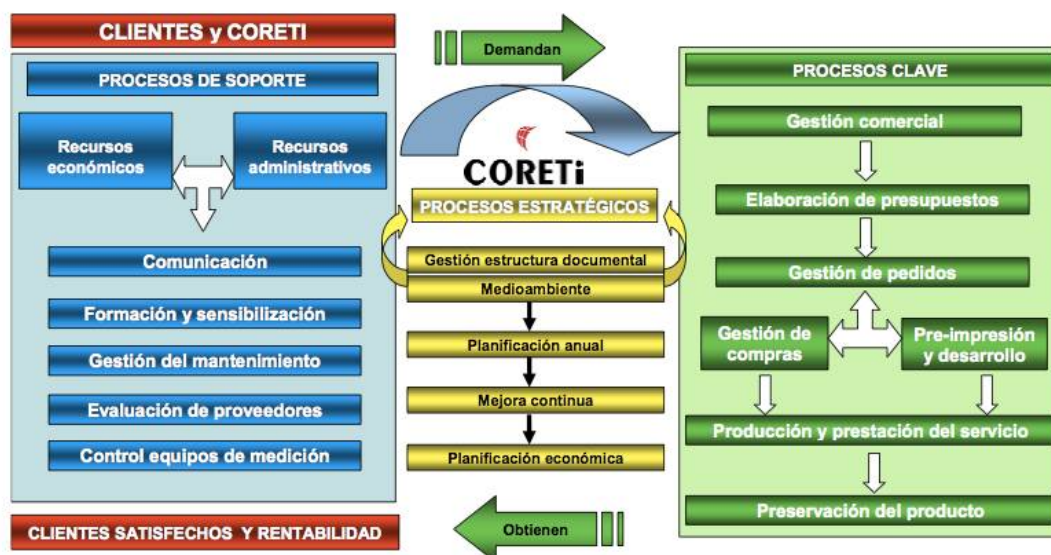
CLIENTES y CORETI

Demandan

PROCESOS DE SOPORTE

Recursos económicos

Recursos administrativos

Comunicación

Formación y sensibilización

Gestión del mantenimiento

Evaluación de proveedores

Control equipos de medición

CORETi

PROCESOS ESTRATÉGICOS

Gestión estructura documental

Medioambiente

Planificación anual

Mejora continua

Planificación económica

PROCESOS CLAVE

Gestión comercial

Elaboración de presupuestos

Gestión de pedidos

Gestión de compras

Pre-impresión y desarrollo

Producción y prestación del servicio

Preservación del producto

CLIENTES SATISFECHOS Y RENTABILIDAD

Obtienen